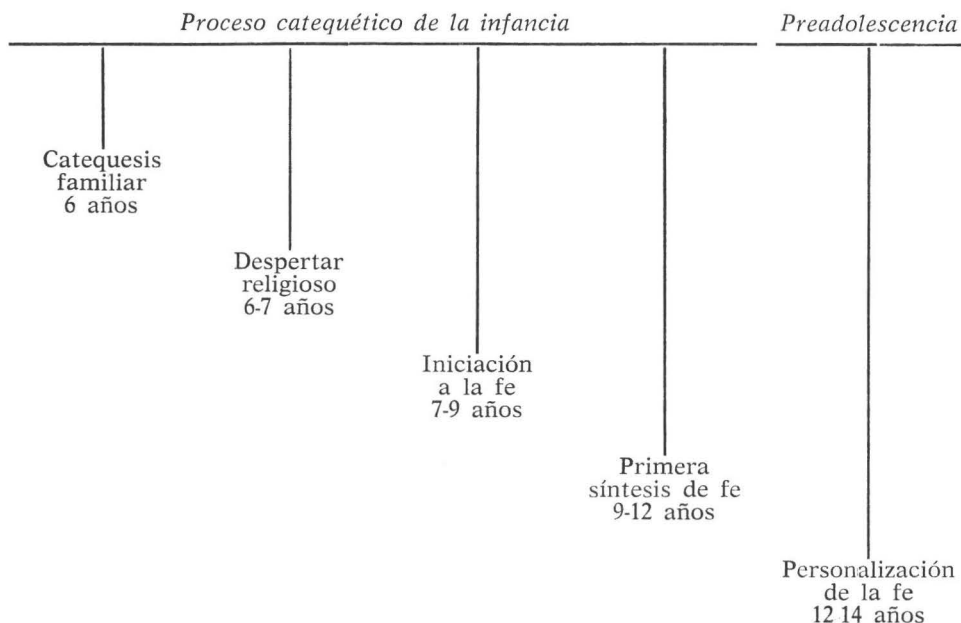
Proceso catequético de la infancia

Preadolescencia

Catequesis familiar 6 años

Despertar religioso 6-7 años

Iniciación a la fe 7-9 años

Primera síntesis de fe 9-12 años

Personalización de la fe 12 14 años